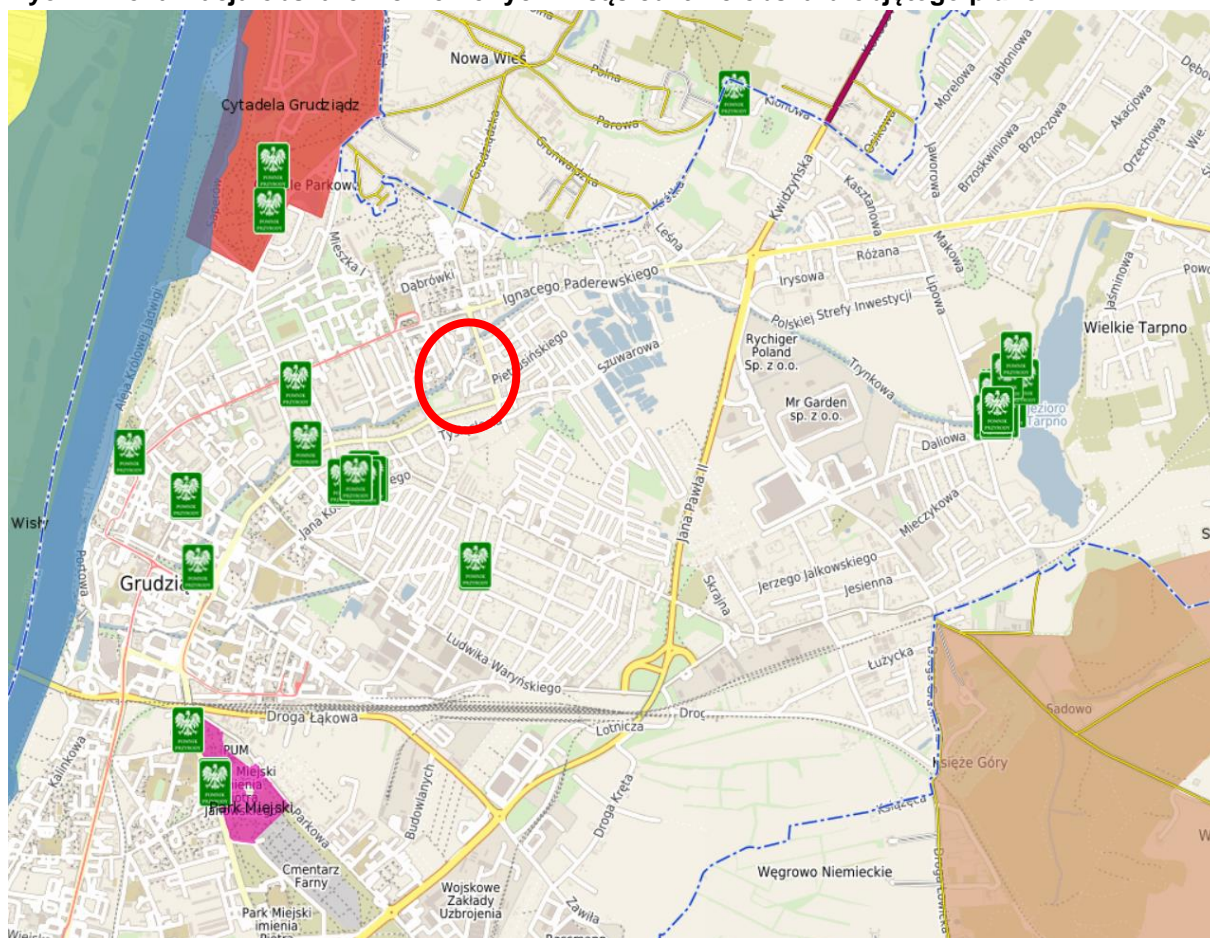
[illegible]

Nowa Wieś
Polna
Parowa
Grudziądzka
Grunwaldzka
Klonowa
Kwidzyńska
Cytadela Grudziądz
Parkowa
Leśna
Kasztanowa
Jaworowa
Morelowa
Jabłoniowa
Brzoskwiniowa
Brzozowa
Akacjowa
Orzechowa
Dębowa
Makowa
Różana
Irysowa
Lipowa
Jaśminowa
Wielkie Tarpno
Mieszka I
Dąbrówki
Ignacego Paderewskiego
Polskiej Strefy Inwestycji
Rychiger Poland Sp. z o.o.
Piętrusińskiego
Szuwarowa
Trynkowa
Mr Garden sp. z o.o.
Jezioro Tarpno
Daliowa
Aleja Królowej Jadwigi
Tysiąclecia
Jana Kochanowskiego
Jana Pawła II
Mieczykowa
Wisła
Portowa
Grudziądz
Jerzego Jałkowskiego
Jesienna
Skrajna
Ludwika Waryńskiego
Łużycka
Droga Łąkowa
Lotnicza
Droga
Sadowo
Kalinkowa
PUM
Miejski
Park Miejski
Jałkowskiego
Parkowa
Budowlanych
Droga Kręta
Księże Góry
Księżęca
Cmentarz Farny
Węgrowo Niemieckie
Wojskowe Zakłady Uzbrojenia
Park Miejski imienia Piotra
Zawiła
POMNIK PRZYRODY